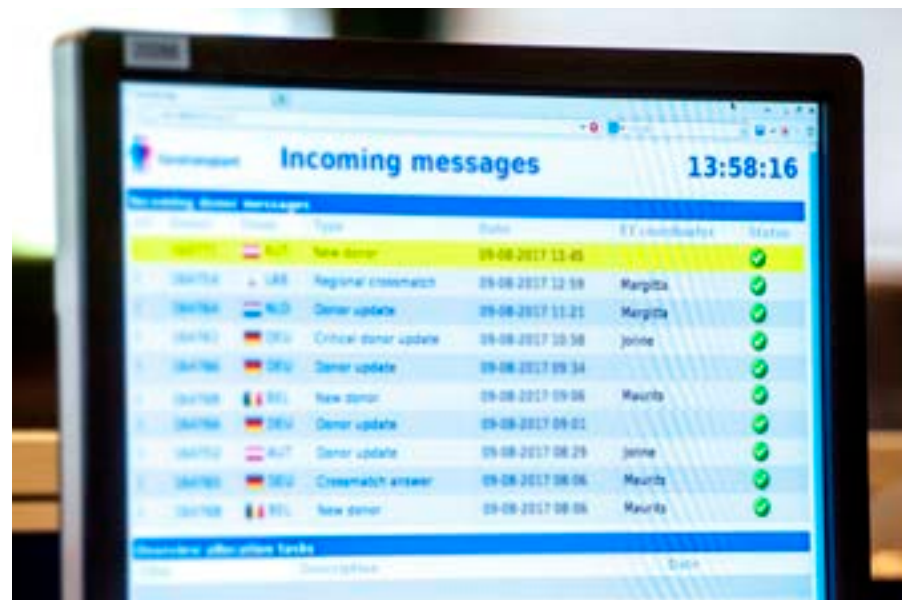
Incoming messages

13:58:16

Incoming donor messages

| ID | Donor | Origin | Type | Date | ET coordinator | Status |
|---|---|---|---|---|---|---|
| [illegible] | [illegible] | AUT | New donor | 09-08-2017 13:45 | | |
| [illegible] | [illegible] | LKB | Regional crossmatch | 09-08-2017 12:59 | Margitta | |
| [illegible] | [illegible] | NLD | Donor update | 09-08-2017 11:21 | Margitta | |
| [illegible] | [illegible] | DEU | Critical donor update | 09-08-2017 10:58 | Jonne | |
| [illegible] | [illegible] | DEU | Donor update | 09-08-2017 09:34 | | |
| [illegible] | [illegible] | BEL | New donor | 09-08-2017 09:06 | Maurits | |
| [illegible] | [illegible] | DEU | Donor update | 09-08-2017 09:01 | | |
| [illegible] | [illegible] | AUT | Donor update | 09-08-2017 08:29 | Jonne | |
| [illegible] | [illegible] | DEU | Crossmatch answer | 09-08-2017 08:06 | Maurits | |
| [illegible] | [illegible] | BEL | New donor | 09-08-2017 08:06 | Maurits | |

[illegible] allocation tasks

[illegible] Description Date